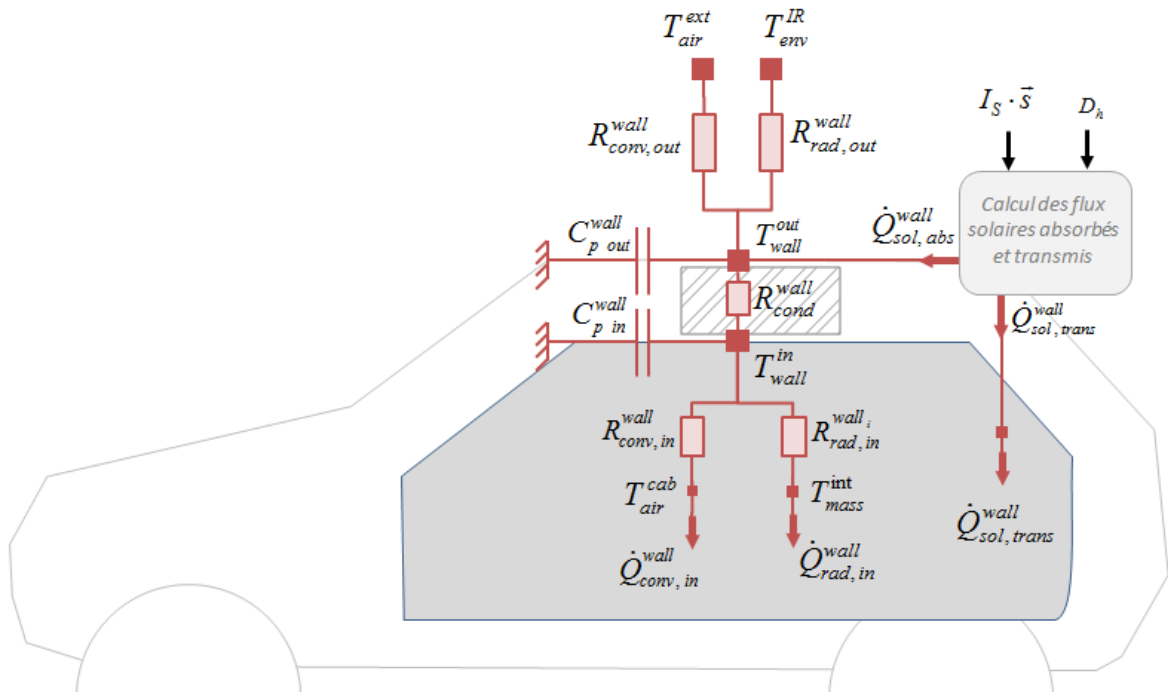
$T_{air}^{ext}$ $T_{env}^{IR}$

$R_{conv,out}^{wall}$ $R_{rad,out}^{wall}$

$I_S \cdot \vec{s}$ $D_h$

Calcul des flux solaires absorbés et transmis

$C_{p\ out}^{wall}$ $T_{wall}^{out}$ $\dot{Q}_{sol,abs}^{wall}$

$C_{p\ in}^{wall}$ $R_{cond}^{wall}$ $\dot{Q}_{sol,trans}^{wall}$

$T_{wall}^{in}$

$R_{conv,in}^{wall}$ $R_{rad,in}^{wall_i}$

$T_{air}^{cab}$ $T_{mass}^{int}$

$\dot{Q}_{sol,trans}^{wall}$

$\dot{Q}_{conv,in}^{wall}$ $\dot{Q}_{rad,in}^{wall}$